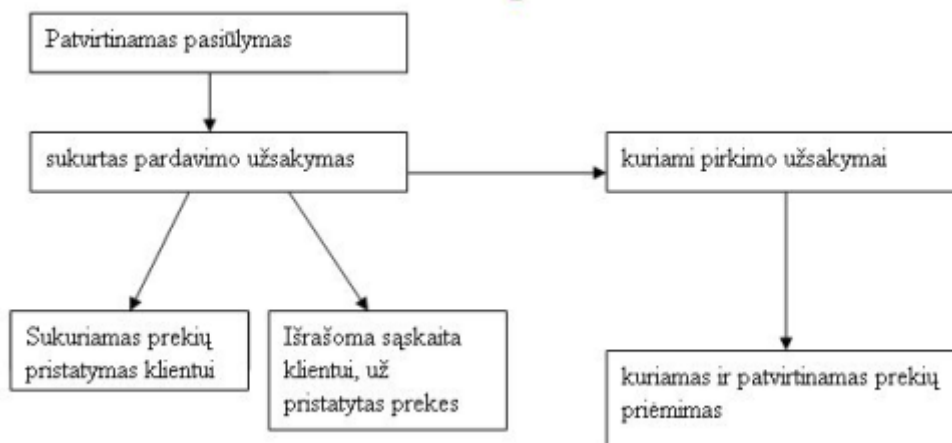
Patvirtinamas pasiūlymas

sukurtas pardavimo užsakymas

kuriami pirkimo užsakymai

Sukuriamas prekių pristatymas klientui

Išrašoma sąskaita klientui, už pristatytas prekes

kuriamas ir patvirtinamas prekių priėmimas